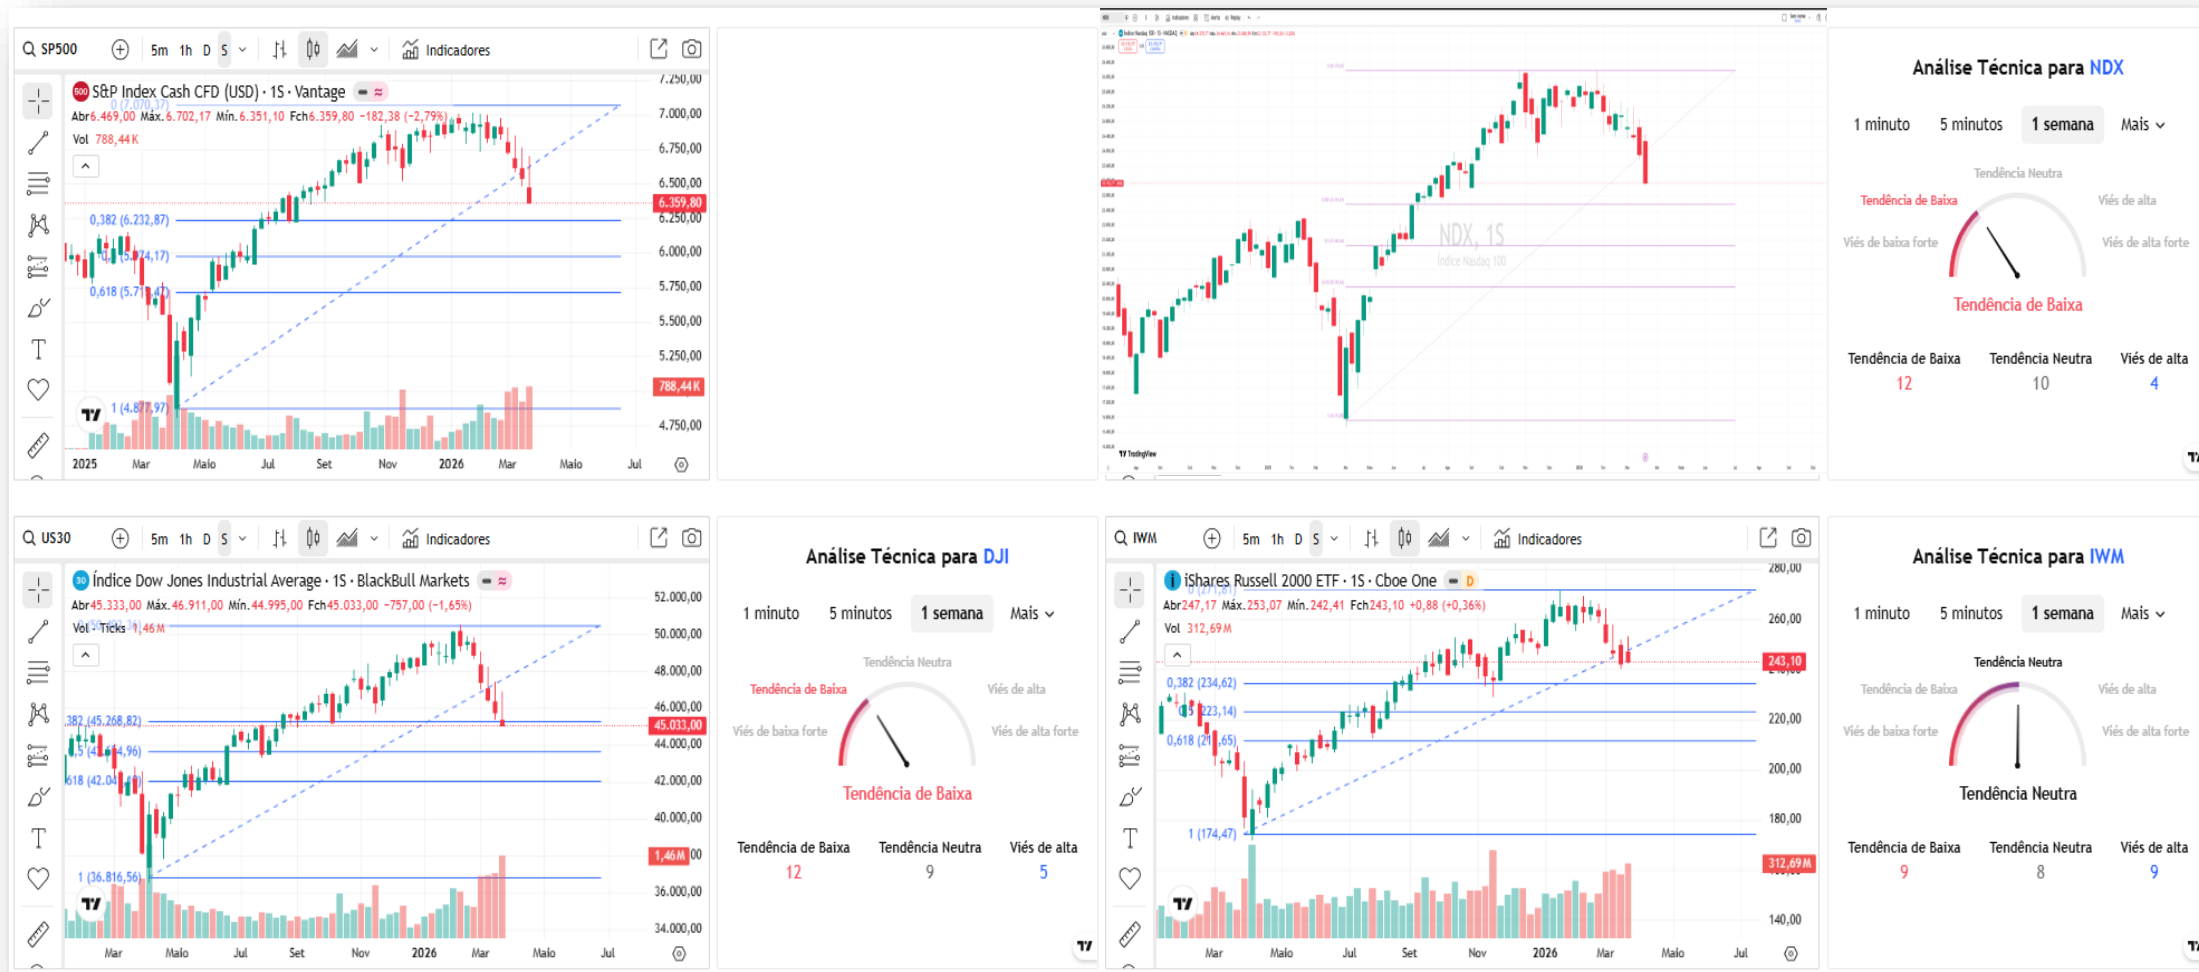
SP500 5m 1h D S Indicadores

S&P Index Cash CFD (USD) · 1S · Vantage
Abr6.469,00 Máx.6.702,17 Mín.6.351,10 Fch6.359,80 −182,38 (−2,79%)
Vol 788,44K

0 (7.070,37)
0,382 (6.232,87)
0,5 (5.974,17)
0,618 (5.71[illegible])
1 (4.877,97)

7.250,00
7.000,00
6.750,00
6.500,00
6.359,80
6.250,00
6.000,00
5.750,00
5.500,00
5.250,00
788,44K
4.750,00

2025 Mar Maio Jul Set Nov 2026 Mar Maio Jul

NDX, 1S
Índice Nasdaq 100

Análise Técnica para NDX
1 minuto 5 minutos 1 semana Mais
Tendência Neutra
Tendência de Baixa
Viés de alta
Viés de baixa forte
Viés de alta forte
Tendência de Baixa
Tendência de Baixa 12
Tendência Neutra 10
Viés de alta 4

US30 5m 1h D S Indicadores

Índice Dow Jones Industrial Average · 1S · BlackBull Markets
Abr45.333,00 Máx.46.911,00 Mín.44.995,00 Fch45.033,00 −757,00 (−1,65%)
Vol · Ticks 1,46M

382 (45.268,82)
0,5 (4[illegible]4,96)
618 (42.04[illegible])
1 (36.816,56)

52.000,00
50.000,00
48.000,00
46.000,00
45.033,00
44.000,00
42.000,00
40.000,00
1,46M
36.000,00
34.000,00

Mar Maio Jul Set Nov 2026 Mar Maio Jul

Análise Técnica para DJI
1 minuto 5 minutos 1 semana Mais
Tendência Neutra
Tendência de Baixa
Viés de alta
Viés de baixa forte
Viés de alta forte
Tendência de Baixa
Tendência de Baixa 12
Tendência Neutra 9
Viés de alta 5

IWM 5m 1h D S Indicadores

iShares Russell 2000 ETF · 1S · Cboe One
Abr247,17 Máx.253,07 Mín.242,41 Fch243,10 +0,88 (+0,36%)
Vol 312,69M

0 (271,81)
0,382 (234,62)
0,5 (223,14)
0,618 (21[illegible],65)
1 (174,47)

280,00
260,00
243,10
220,00
200,00
180,00
312,69M
140,00

Mar Maio Jul Set Nov 2026 Mar Maio Jul

Análise Técnica para IWM
1 minuto 5 minutos 1 semana Mais
Tendência Neutra
Tendência de Baixa
Viés de alta
Viés de baixa forte
Viés de alta forte
Tendência Neutra
Tendência de Baixa 9
Tendência Neutra 8
Viés de alta 9